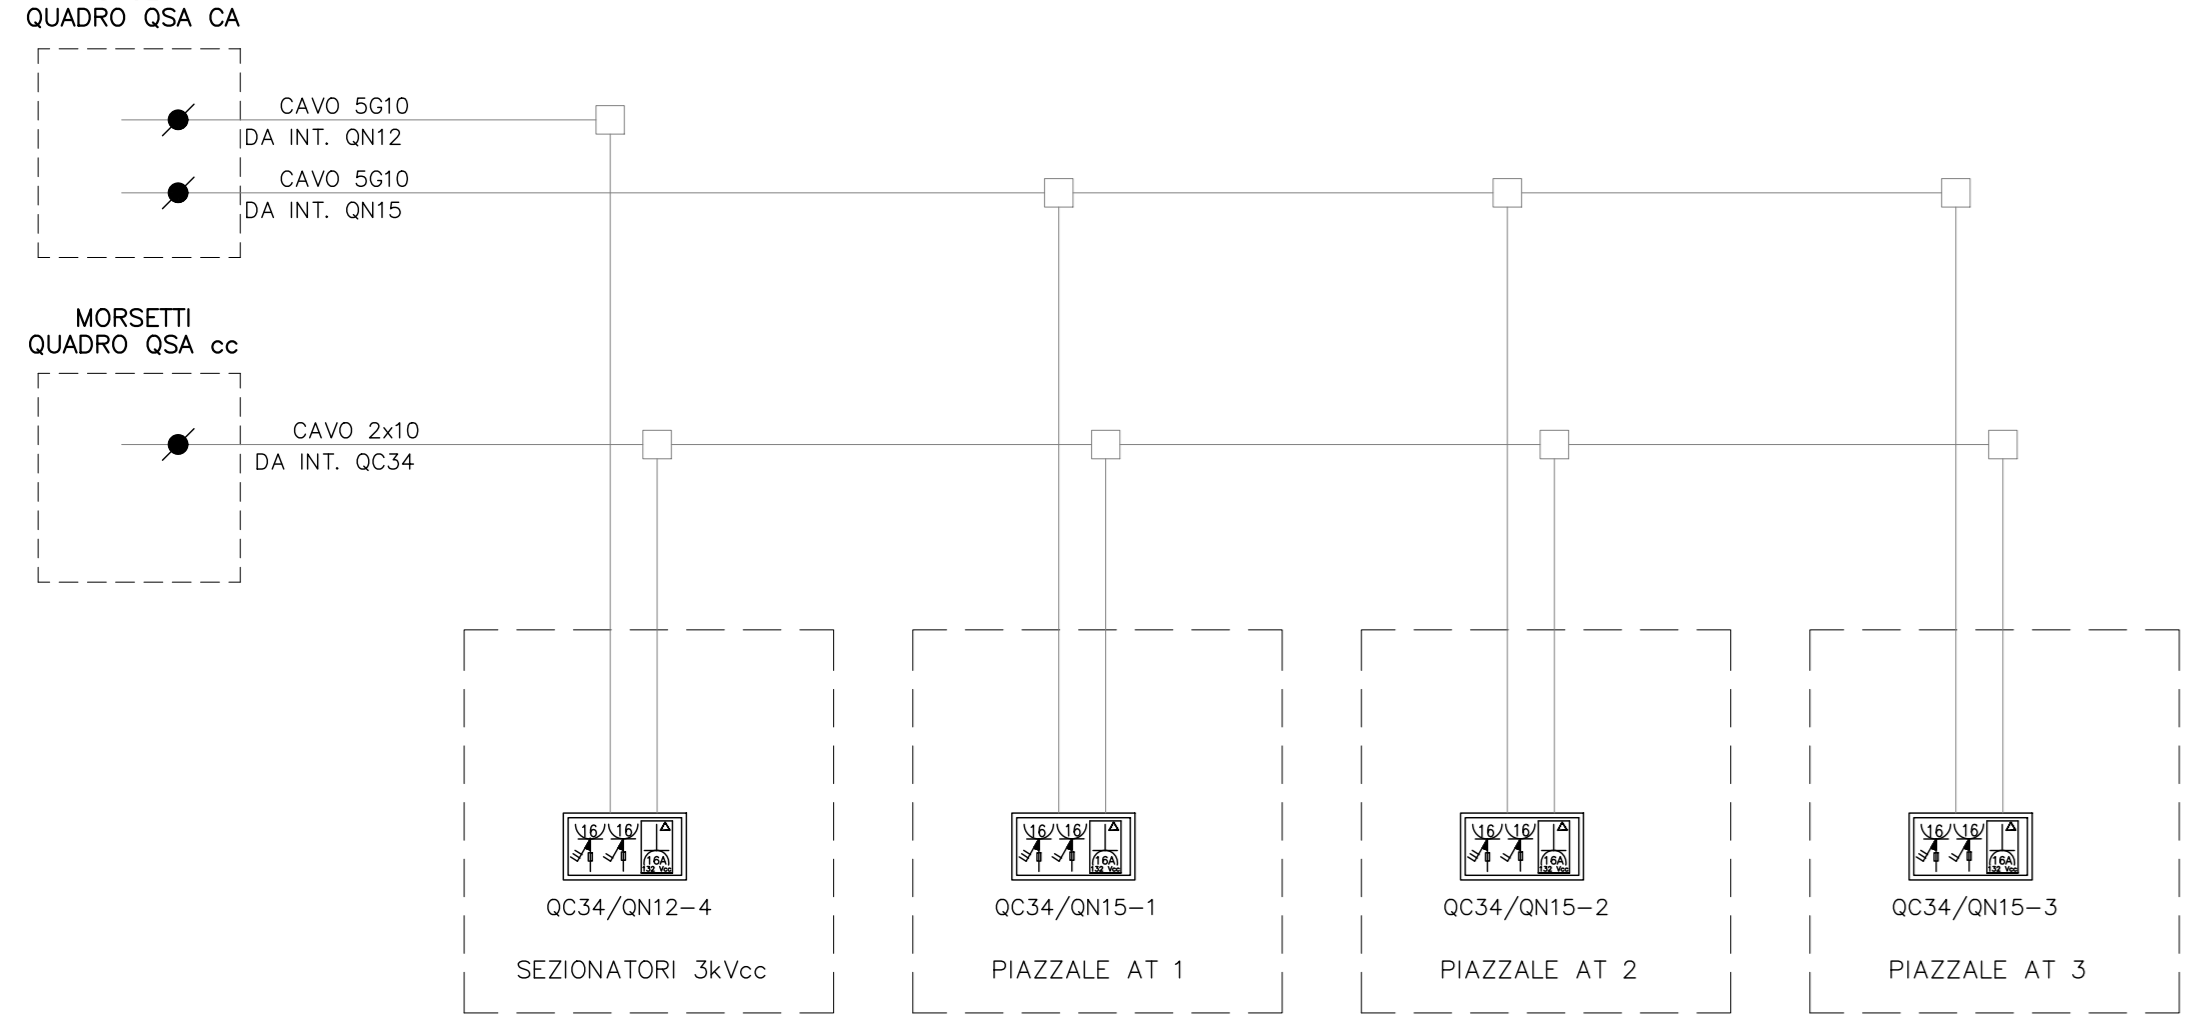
QUADRO QSA CA

CAVO 5G10
DA INT. QN12

CAVO 5G10
DA INT. QN15

MORSETTI
QUADRO QSA cc

CAVO 2x10
DA INT. QC34

16 16
16A
132 Vcc

QC34/QN12-4

SEZIONATORI 3kVcc

16 16
16A
132 Vcc

QC34/QN15-1

PIAZZALE AT 1

16 16
16A
132 Vcc

QC34/QN15-2

PIAZZALE AT 2

16 16
16A
132 Vcc

QC34/QN15-3

PIAZZALE AT 3